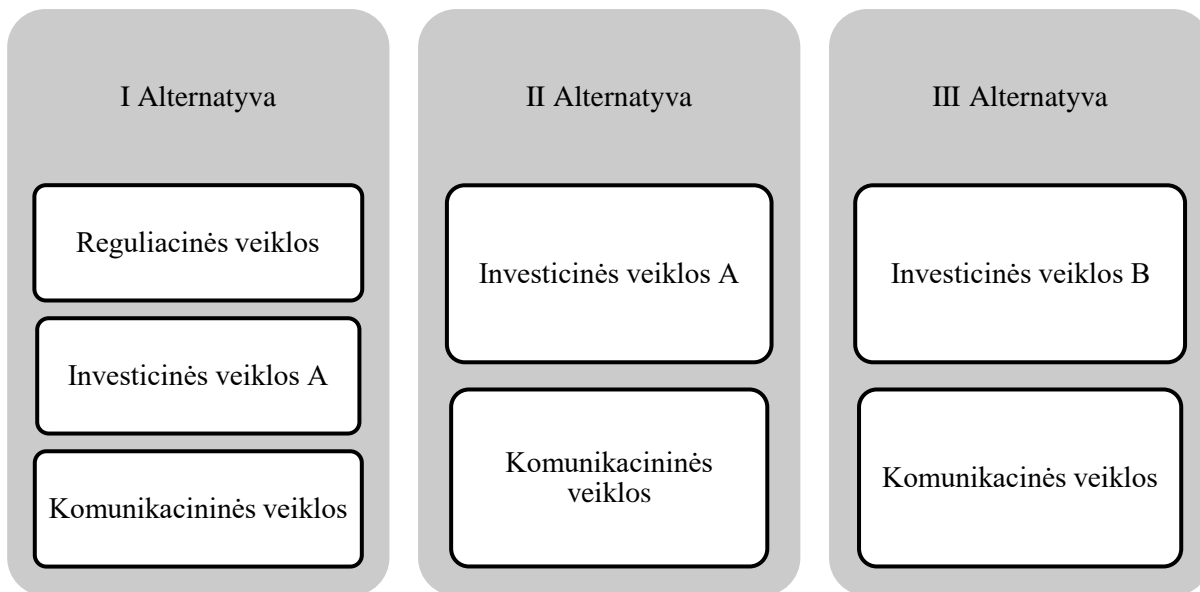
I Alternatyva

Reguliacinės veiklos

Investicinės veiklos A

Komunikacininės veiklos

II Alternatyva

Investicinės veiklos A

Komunikacininės veiklos

III Alternatyva

Investicinės veiklos B

Komunikacinės veiklos